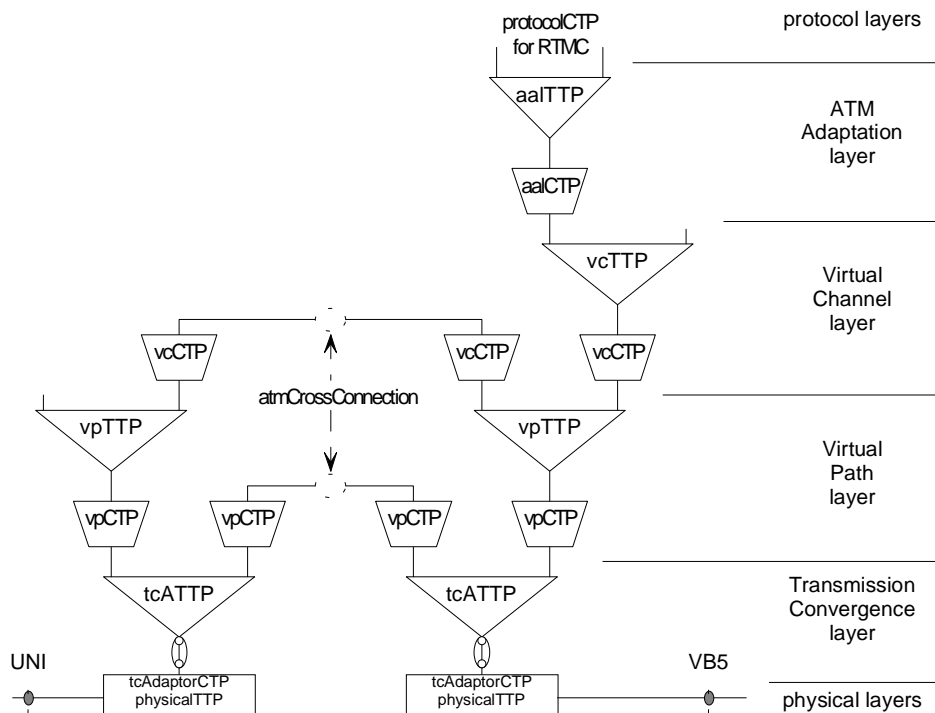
protocolCTP
for RTMC

protocol layers

aalTTP

ATM
Adaptation
layer

aalCTP

vcTTP

Virtual
Channel
layer

vcCTP

vcCTP

vcCTP

atmCrossConnection

vpTTP

vpTTP

Virtual
Path
layer

vpCTP

vpCTP

vpCTP

vpCTP

tcATTP

tcATTP

Transmission
Convergence
layer

UNI

tcAdaptorCTP
physicalTTP

tcAdaptorCTP
physicalTTP

VB5

physical layers